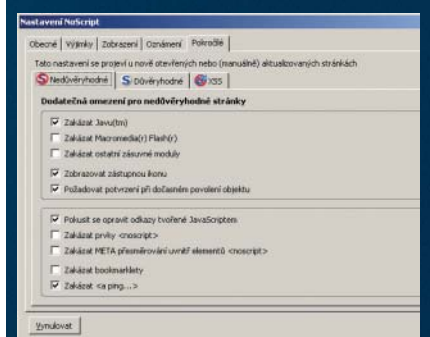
Nastavení NoScript

Obecné | Výjimky | Zobrazení | Oznámení | Pokročilé

Tato nastavení se projeví u nově otevřených nebo (manuálně) aktualizovaných stránkách

Nedůvěryhodné | Důvěryhodné | XSS

Dodatečná omezení pro nedůvěryhodné stránky

☑ Zakázat Javu(tm)
☐ Zakázat Macromedia(r) Flash(r)
☐ Zakázat ostatní zásuvné moduly
☑ Zobrazovat zástupnou ikonu
☑ Požadovat potvrzení při dočasném povolení objektu

☑ Pokusit se opravit odkazy tvořené JavaScriptem
☐ Zakázat prvky <noscript>
☐ Zakázat META přesměrování uvnitř elementů <noscript>
☐ Zakázat bookmarklety
☑ Zakázat <a ping...>

Vynulovat